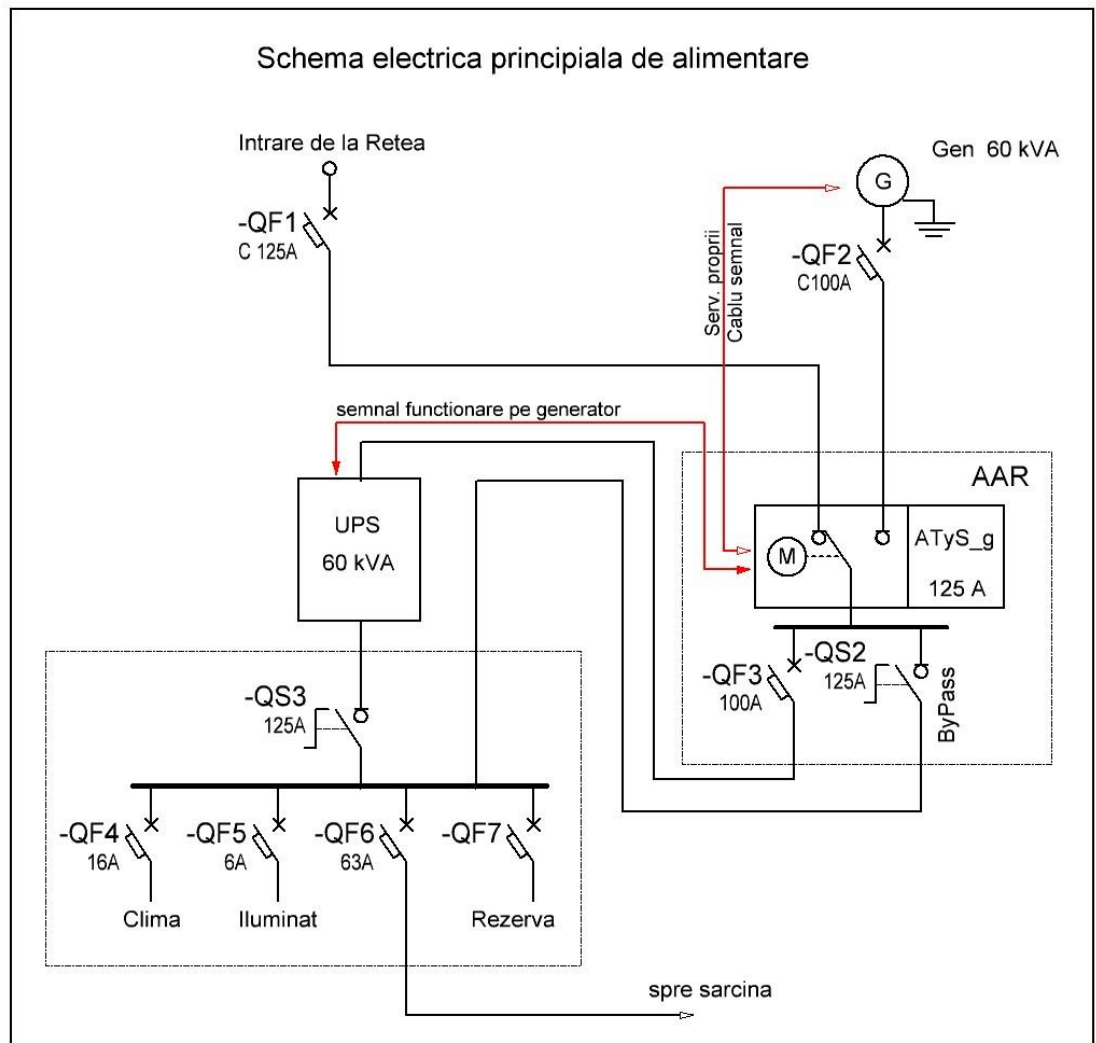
Schema electrica principiala de alimentare

Intrare de la Retea

-QF1
C 125A

Gen 60 kVA

G

-QF2
C100A

Serv. proprii
Cablu semnal

semnal functionare pe generator

AAR

UPS
60 kVA

M

ATyS_g
125 A

-QF3
100A

-QS2
125A

ByPass

-QS3
125A

-QF4
16A

-QF5
6A

-QF6
63A

-QF7

Clima

Iluminat

Rezerva

spre sarcina